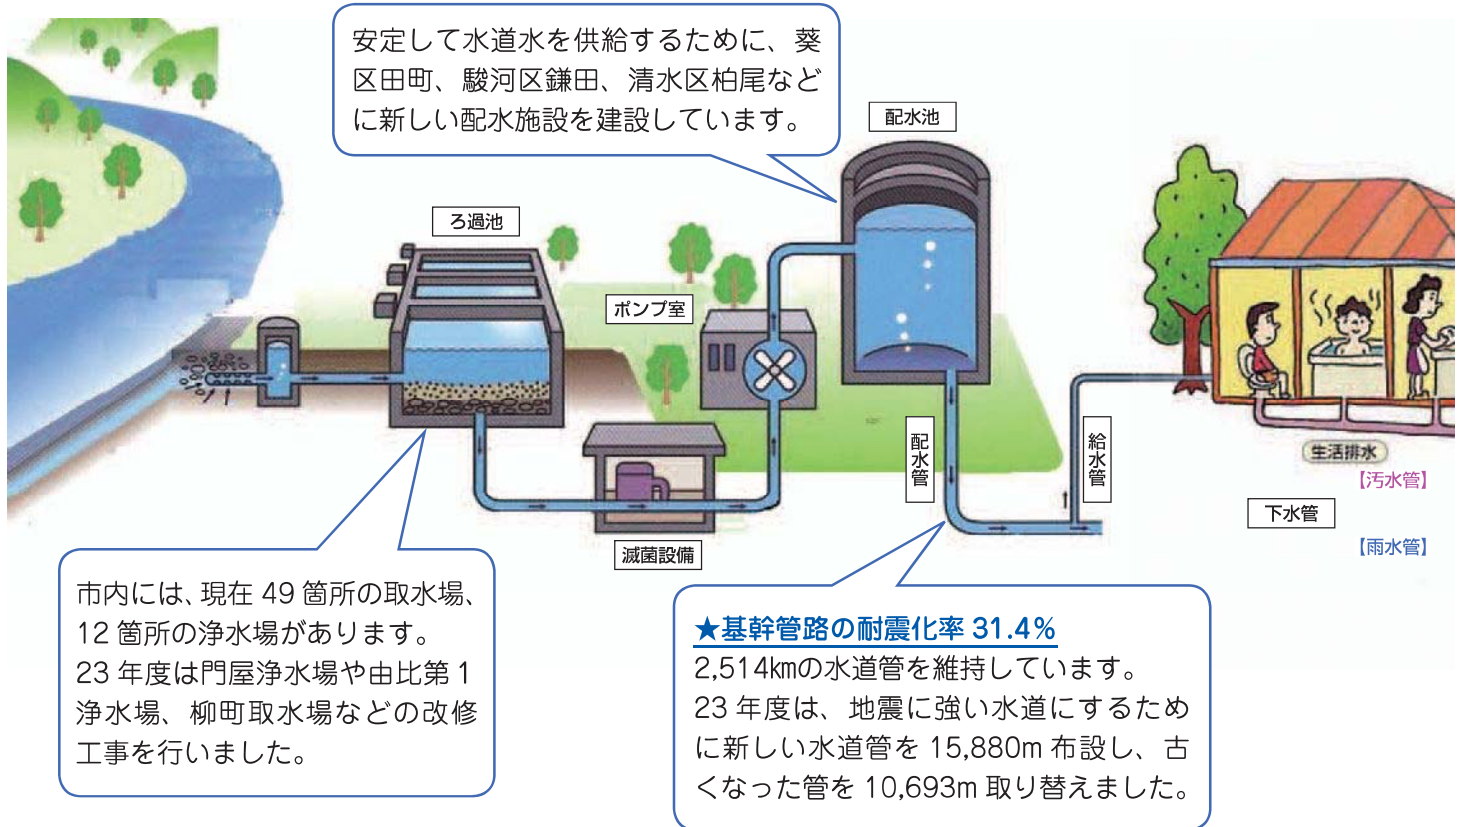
安定して水道水を供給するために、葵区田町、駿河区鎌田、清水区柏尾などに新しい配水施設を建設しています。

配水池

ろ過池

ポンプ室

配水管

給水管

生活排水

【汚水管】

下水管

【雨水管】

滅菌設備

市内には、現在 49 箇所の取水場、12 箇所の浄水場があります。
23 年度は門屋浄水場や由比第 1 浄水場、柳町取水場などの改修工事を行いました。

★基幹管路の耐震化率 31.4%
2,514kmの水道管を維持しています。
23 年度は、地震に強い水道にするために新しい水道管を 15,880m 布設し、古くなった管を 10,693m 取り替えました。